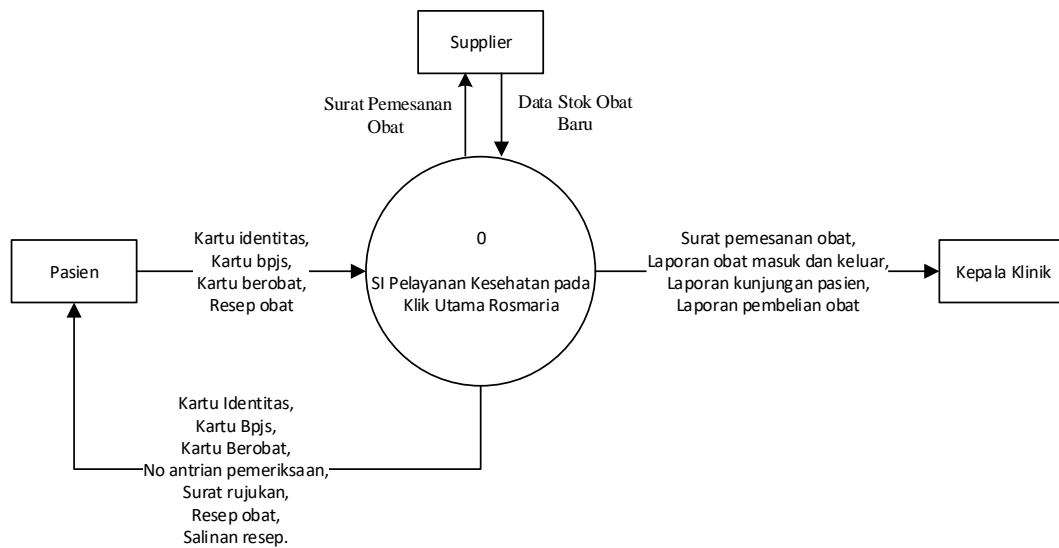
Supplier

Surat Pemesanan Obat

Data Stok Obat Baru

Pasien

Kartu identitas, Kartu bpjs, Kartu berobat, Resep obat

0

SI Pelayanan Kesehatan pada Klik Utama Rosmaria

Surat pemesanan obat, Laporan obat masuk dan keluar, Laporan kunjungan pasien, Laporan pembelian obat

Kepala Klinik

Kartu Identitas, Kartu Bpjs, Kartu Berobat, No antrian pemeriksaan, Surat rujukan, Resep obat, Salinan resep.